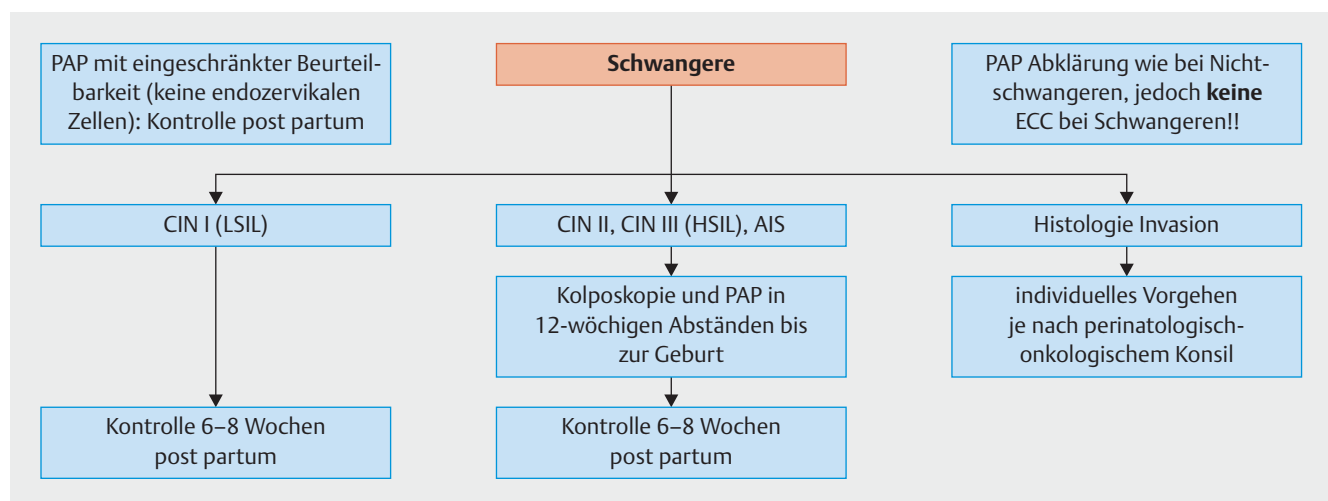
PAP mit eingeschränkter Beurteilbarkeit (keine endozervikalen Zellen): Kontrolle post partum

Schwangere

PAP Abklärung wie bei Nichtschwangeren, jedoch **keine** ECC bei Schwangeren!!

CIN I (LSIL)

CIN II, CIN III (HSIL), AIS

Histologie Invasion

Kolposkopie und PAP in 12-wöchigen Abständen bis zur Geburt

individuelles Vorgehen je nach perinatologisch-onkologischem Konsil

Kontrolle 6–8 Wochen post partum

Kontrolle 6–8 Wochen post partum